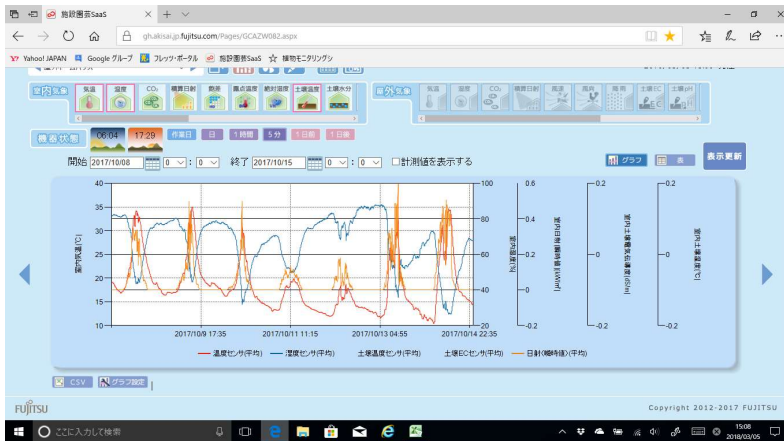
施設園芸SaaS
ghakisai.jp.fujitsu.com/Pages/GCAZW082.aspx
Yahoo! JAPAN Google グループ フレッツ・ポータル 施設園芸SaaS 植物モニタリングシ
室内気象 気温 湿度 $CO_2$ 積算日射 照度 露点温度 絶対湿度 土壌温度 土壌水分
屋外気象 気温 湿度 $CO_2$ 積算日射 風速 風向 雨 土壌EC 土壌pH
積算状態 06:04 17:29 作業日 日 1時間 5分 1日前 1日後
開始 2017/10/08 0 : 0 終了 2017/10/15 0 : 0 計測値を表示する
グラフ 表 表示更新
40 35 30 25 20 15 10
室内気温[℃]
100 80 60 40 20
室内湿度[%]
0.6 0.4 0.2 0 -0.2
室内日射(瞬時値)[kW/m²]
0.2 0 -0.2
室内土壌電気伝導度[dS/m]
0.2 0 -0.2
室内土壌温度[℃]
2017/10/9 17:35 2017/10/11 11:15 2017/10/13 04:55 2017/10/14 22:35
温度センサ(平均) 湿度センサ(平均) 土壌温度センサ(平均) 土壌ECセンサ(平均) 日射(瞬時値)(平均)
CSV グラフ設定
FUJITSU
Copyright 2012-2017 FUJITSU
ここに入力して検索
15:08 2018/03/05